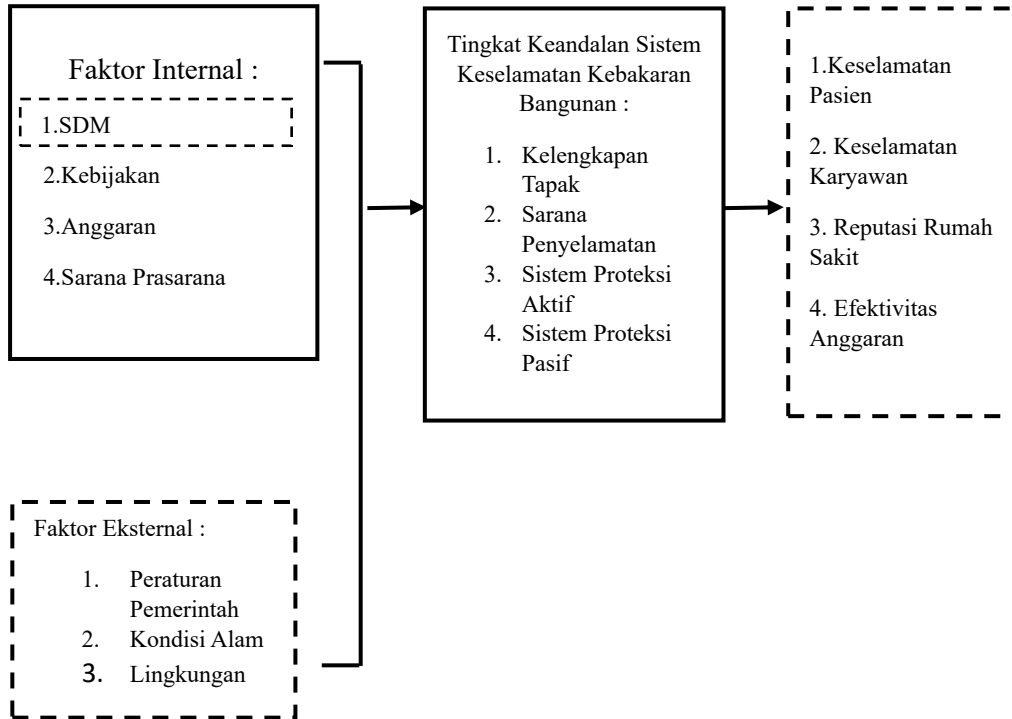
Faktor Internal :

1.SDM

2.Kebijakan

3.Anggaran

4.Sarana Prasarana

Faktor Eksternal :

1. Peraturan Pemerintah
2. Kondisi Alam
3. Lingkungan

Tingkat Keandalan Sistem Keselamatan Kebakaran Bangunan :

1. Kelengkapan Tapak
2. Sarana Penyelamatan
3. Sistem Proteksi Aktif
4. Sistem Proteksi Pasif

1.Keselamatan Pasien

2. Keselamatan Karyawan

3. Reputasi Rumah Sakit

4. Efektivitas Anggaran